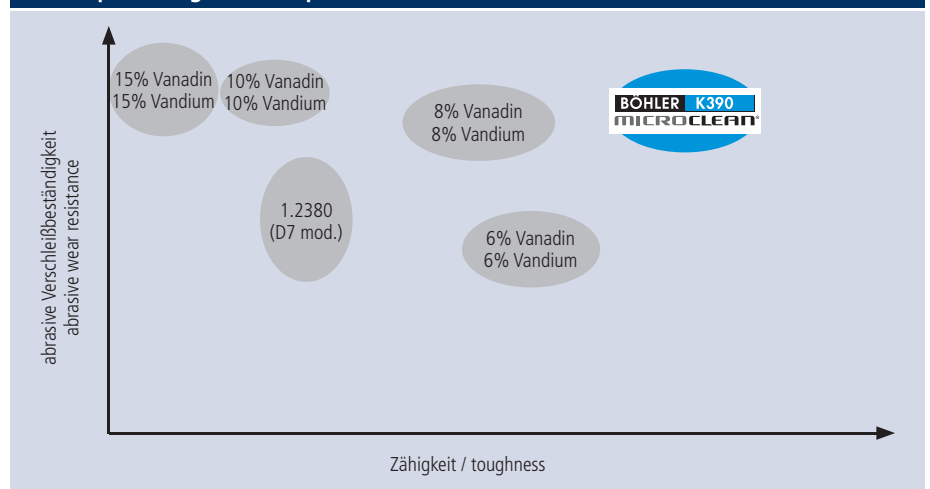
15% Vanadin
15% Vandium

10% Vanadin
10% Vandium

8% Vanadin
8% Vandium

BÖHLER K390
MICROCLEAN®

1.2380
(D7 mod.)

6% Vanadin
6% Vandium

abrasive Verschleißbeständigkeit
abrasive wear resistance

Zähigkeit / toughness